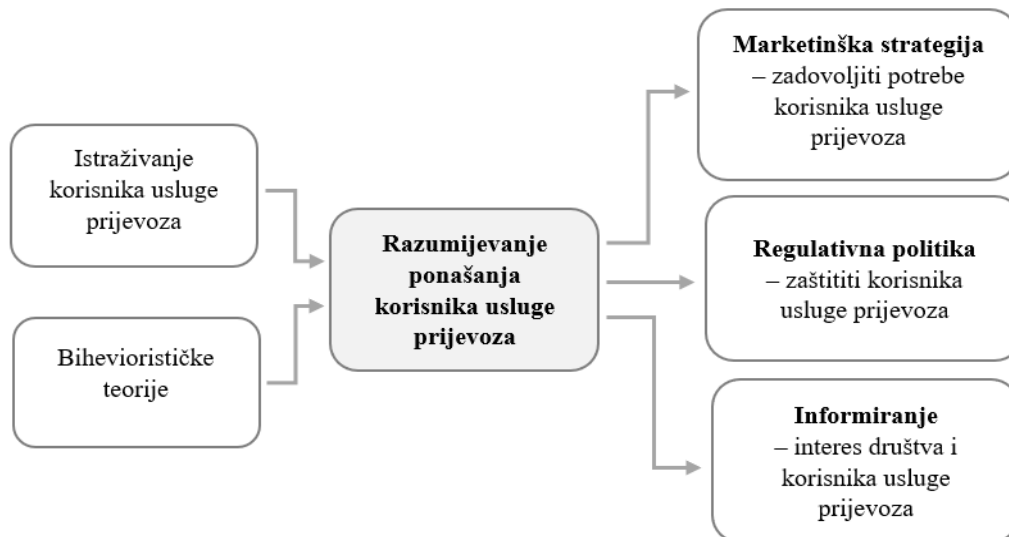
Istraživanje korisnika usluge prijevoza

Bihevioristićke teorije

Razumijevanje ponašanja korisnika usluge prijevoza

Marketinška strategija – zadovoljiti potrebe korisnika usluge prijevoza

Regulativna politika – zaštititi korisnika usluge prijevoza

Informiranje – interes društva i korisnika usluge prijevoza